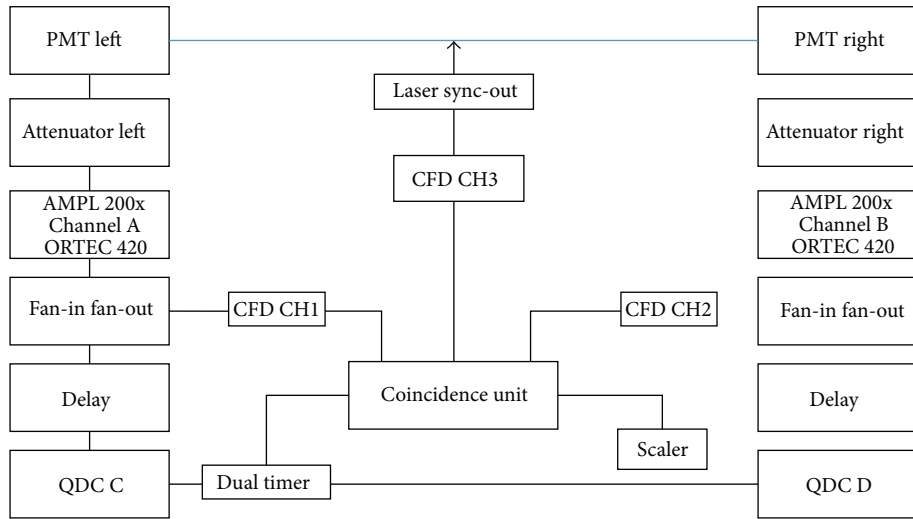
PMT left

Laser sync-out

PMT right

Attenuator left

CFD CH3

Attenuator right

AMPL 200x
Channel A
ORTEC 420

AMPL 200x
Channel B
ORTEC 420

Fan-in fan-out

CFD CH1

CFD CH2

Fan-in fan-out

Delay

Coincidence unit

Delay

Scaler

QDC C

Dual timer

QDC D